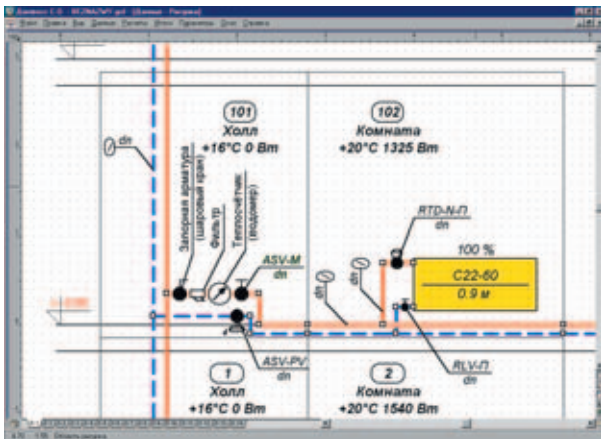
101
Холл
+16°C 0 Вт

102
Комната
+20°C 1325 Вт

dn

Запорная арматура (шаровый кран)
Фильтр
Теплосчетчик (водомер)

RTD-N-П
dn

100 %

ASV-M
dn

dn

C22-60
0.9 м

ASV-PV
dn

RLV-П
dn

1
Холл
+16°C 0 Вт

2
Комната
+20°C 1540 Вт